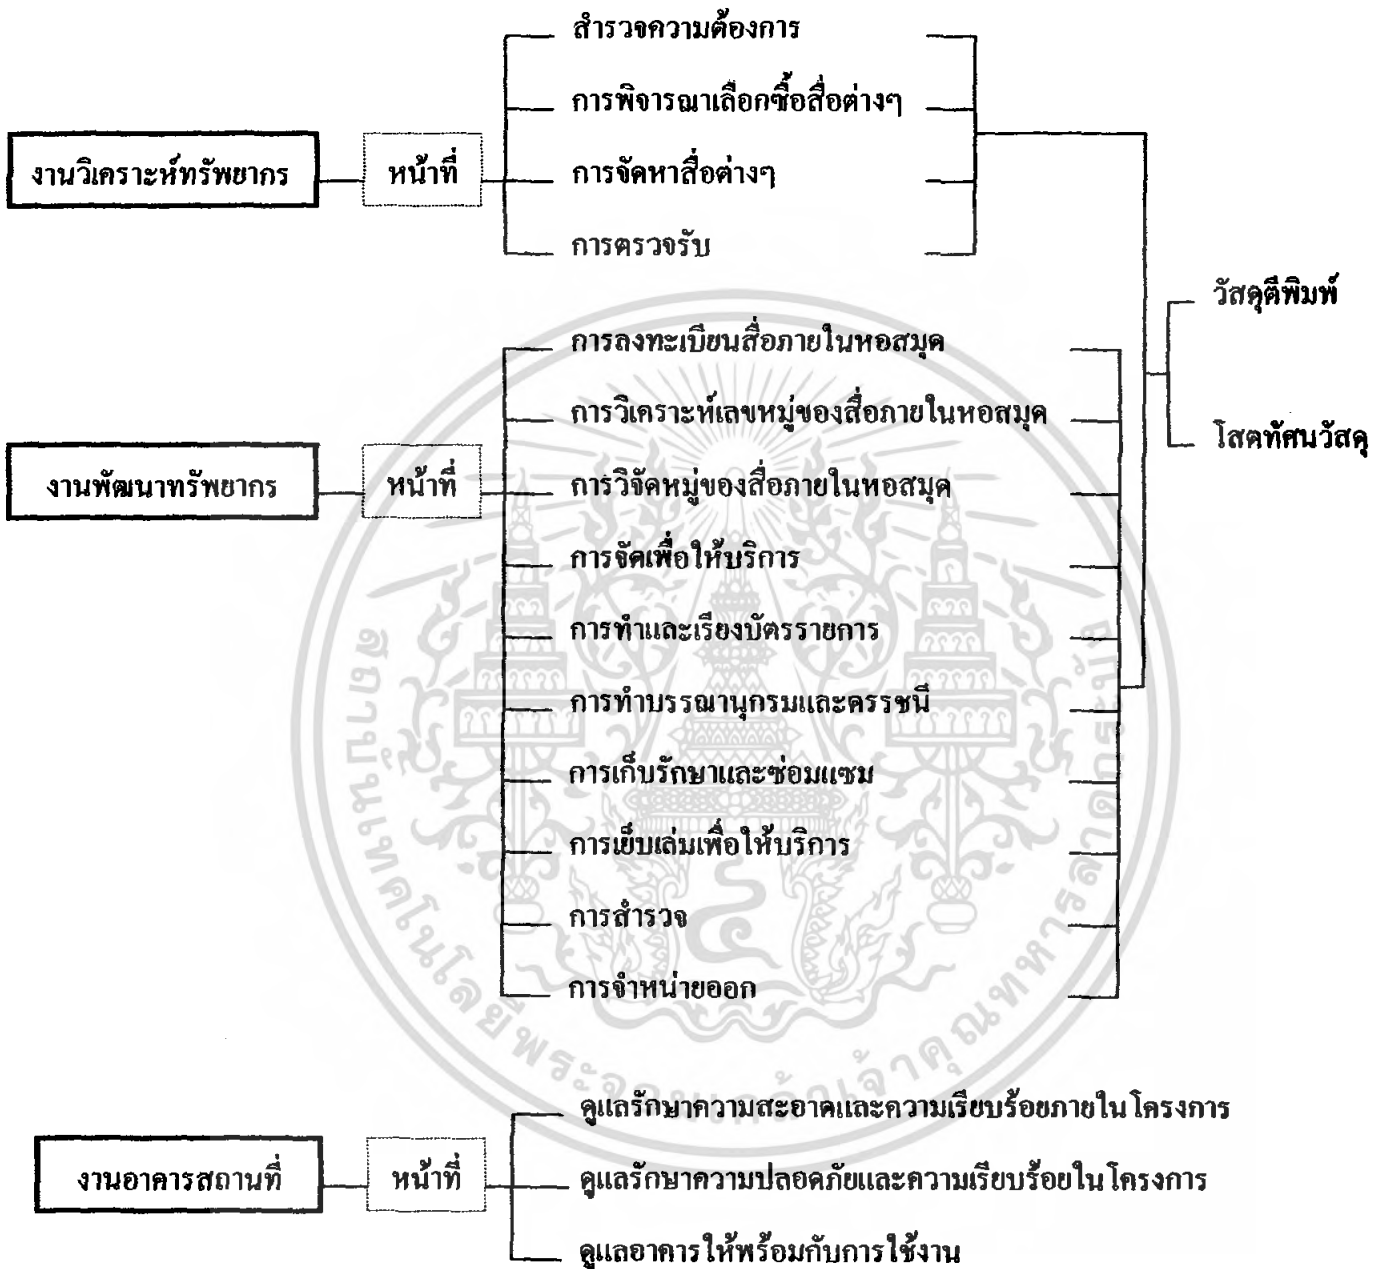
งานวิเคราะห์ทรัพยากร

หน้าที่

สำรวจความต้องการ

การพิจารณาเลือกซื้อสื่อต่างๆ

การจัดหาสื่อต่างๆ

การตรวจรับ

วัสดุตีพิมพ์

โสตทัศนวัสดุ

งานพัฒนาทรัพยากร

หน้าที่

การลงทะเบียนสื่อภายในหอสมุด

การวิเคราะห์เลขหมู่ของสื่อภายในหอสมุด

การวิจัดหมู่ของสื่อภายในหอสมุด

การจัดเพื่อให้บริการ

การทำและเรียงบัตรรายการ

การทำบรรณานุกรมและดรรชนี

การเก็บรักษาและซ่อมแซม

การเย็บเล่มเพื่อให้บริการ

การสำรวจ

การจำหน่ายออก

งานอาคารสถานที่

หน้าที่

ดูแลรักษาความสะอาดและความเรียบร้อยภายในโครงการ

ดูแลรักษาความปลอดภัยและความเรียบร้อยในโครงการ

ดูแลอาคารให้พร้อมกับการใช้งาน